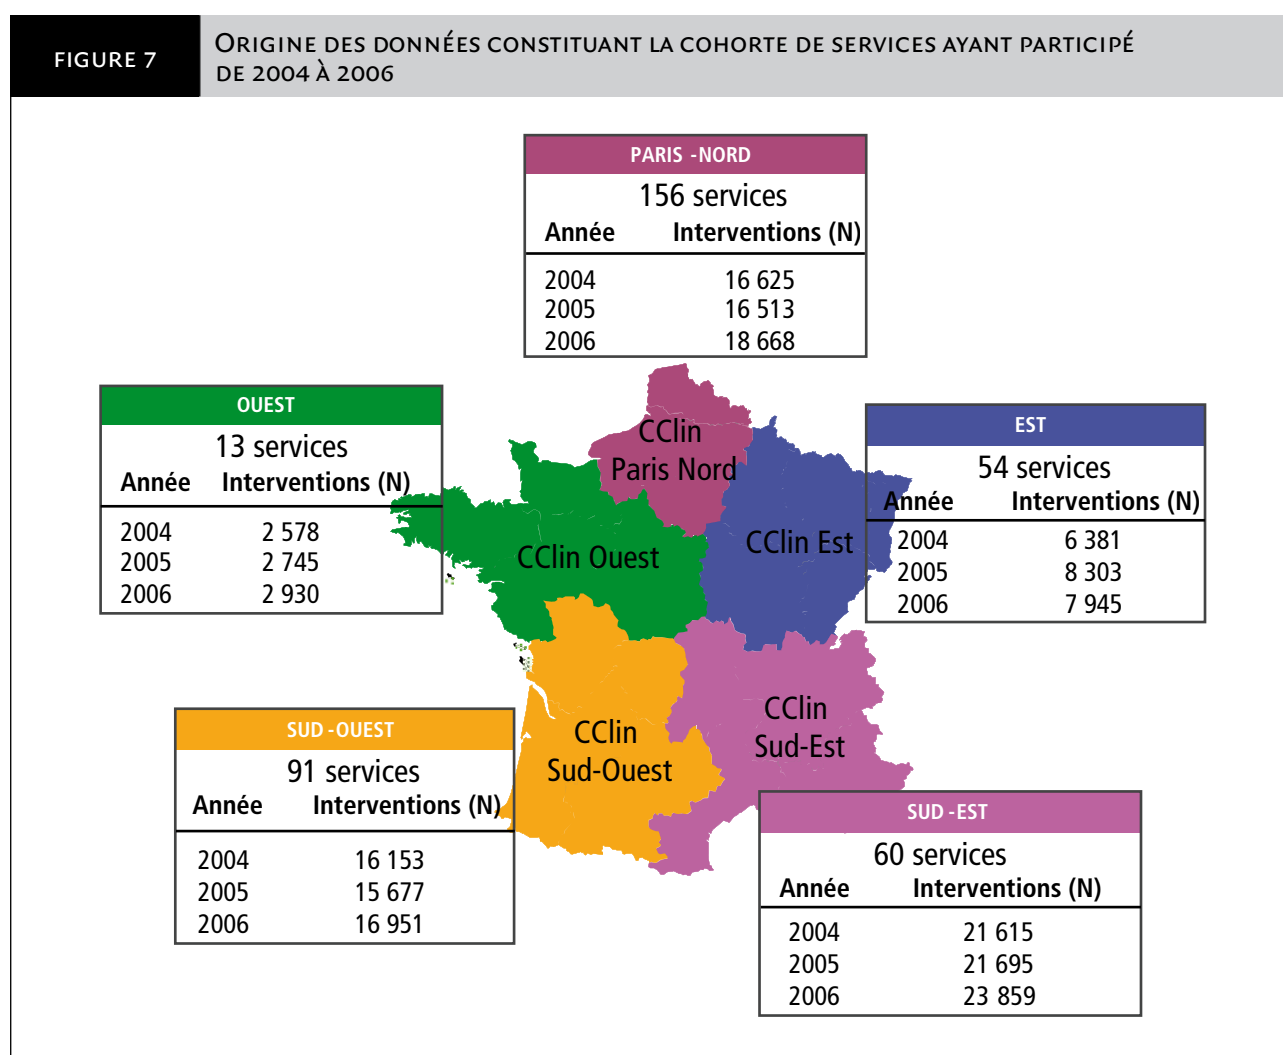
FIGURE 7

Origine des données constituant la cohorte de services ayant participé de 2004 à 2006

PARIS -NORD

156 services

| Année | Interventions (N) |
|---|---|
| 2004 | 16 625 |
| 2005 | 16 513 |
| 2006 | 18 668 |

OUEST

13 services

| Année | Interventions (N) |
|---|---|
| 2004 | 2 578 |
| 2005 | 2 745 |
| 2006 | 2 930 |

EST

54 services

| Année | Interventions (N) |
|---|---|
| 2004 | 6 381 |
| 2005 | 8 303 |
| 2006 | 7 945 |

CClin Paris Nord

CClin Ouest

CClin Est

CClin Sud-Ouest

CClin Sud-Est

SUD -OUEST

91 services

| Année | Interventions (N) |
|---|---|
| 2004 | 16 153 |
| 2005 | 15 677 |
| 2006 | 16 951 |

SUD -EST

60 services

| Année | Interventions (N) |
|---|---|
| 2004 | 21 615 |
| 2005 | 21 695 |
| 2006 | 23 859 |